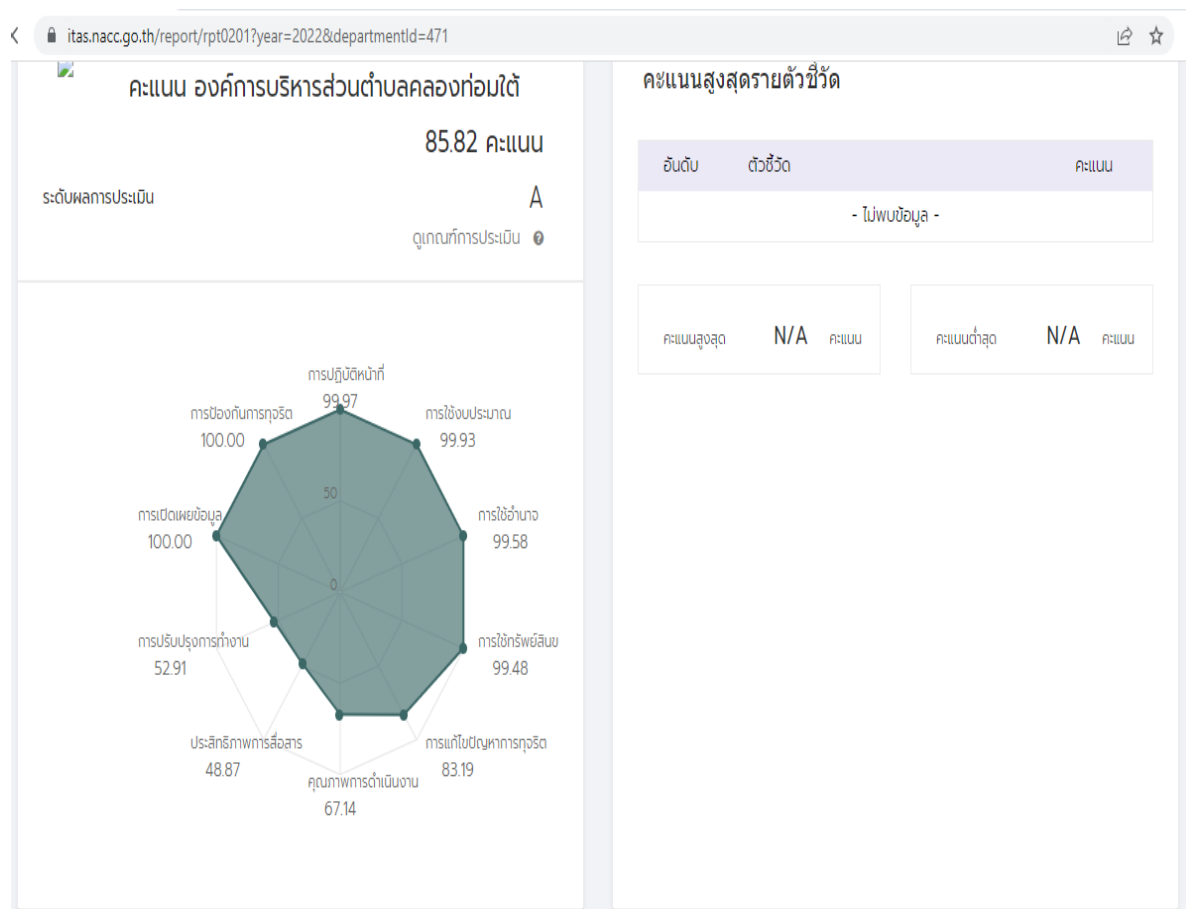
itas.nacc.go.th/report/rpt0201?year=2022&departmentId=471

คะแนน องค์การบริหารส่วนตำบลคลองท่อมใต้

85.82 คะแนน

ระดับผลการประเมิน A

ดูเกณฑ์การประเมิน

การปฏิบัติหน้าที่
99.97

การใช้งบประมาณ
99.93

การใช้อำนาจ
99.58

การใช้ทรัพย์สินฯ
99.48

การแก้ไขปัญหาการทุจริต
83.19

คุณภาพการดำเนินงาน
67.14

ประสิทธิภาพการสื่อสาร
48.87

การปรับปรุงการทำงาน
52.91

การเปิดเผยข้อมูล
100.00

การป้องกันการทุจริต
100.00

50

0

คะแนนสูงสุดรายตัวชี้วัด

| อันดับ | ตัวชี้วัด | คะแนน |
|---|---|---|
| - ไม่พบข้อมูล - | | |

คะแนนสูงสุด N/A คะแนน

คะแนนต่ำสุด N/A คะแนน